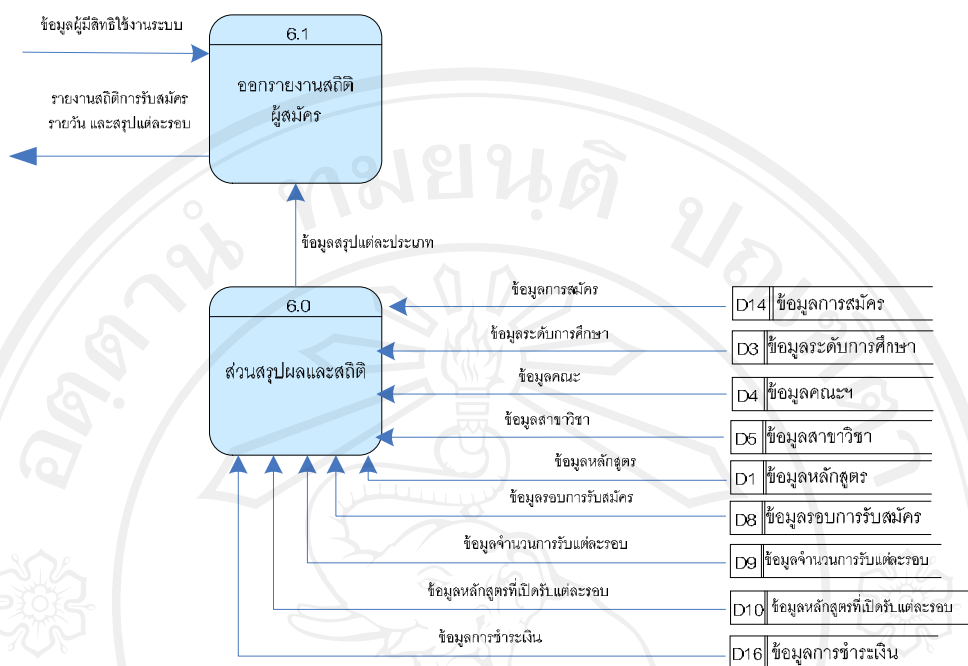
ข้อมูลผู้มีสิทธิใช้งานระบบ

6.1

ออกรายงานสถิติผู้สมัคร

รายงานสถิติการรับสมัคร รายวัน และสรุปแต่ละรอบ

ข้อมูลสรุปแต่ละประเภท

6.0

ส่วนสรุปผลและสถิติ

ข้อมูลการสมัคร

D14 ข้อมูลการสมัคร

ข้อมูลระดับการศึกษา

D3 ข้อมูลระดับการศึกษา

ข้อมูลคณะ

D4 ข้อมูลคณะฯ

ข้อมูลสาขาวิชา

D5 ข้อมูลสาขาวิชา

ข้อมูลหลักสูตร

D1 ข้อมูลหลักสูตร

ข้อมูลรอบการรับสมัคร

D8 ข้อมูลรอบการรับสมัคร

ข้อมูลจำนวนการรับแต่ละรอบ

D9 ข้อมูลจำนวนการรับแต่ละรอบ

ข้อมูลหลักสูตรที่เปิดรับแต่ละรอบ

D10 ข้อมูลหลักสูตรที่เปิดรับแต่ละรอบ

ข้อมูลการชำระเงิน

D16 ข้อมูลการชำระเงิน